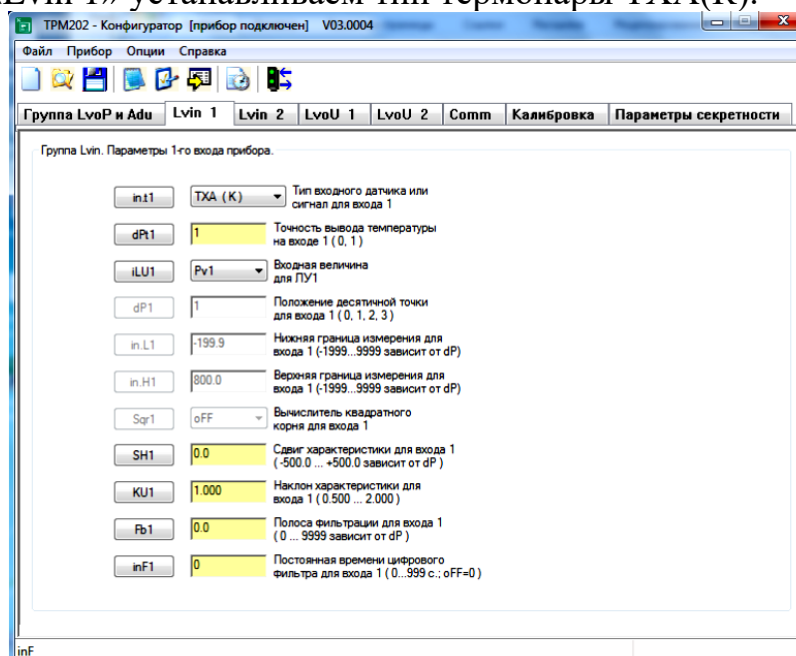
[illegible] устанавливаем тип термопары ТХА(К).

ТРМ202 - Конфигуратор [прибор подключен] V03.0004

Файл Прибор Опции Справка

Группа LvoP и Adu | Lvin 1 | Lvin 2 | LvoU 1 | LvoU 2 | Comm | Калибровка | Параметры секретности

Группа Lvin. Параметры 1-го входа прибора.

in.t1 | ТХА (K) | Тип входного датчика или сигнал для входа 1

dPt1 | 1 | Точность вывода температуры на входе 1 ( 0, 1 )

iLU1 | Pv1 | Входная величина для ЛУ1

dP1 | 1 | Положение десятичной точки для входа 1 ( 0, 1, 2, 3 )

in.L1 | -199.9 | Нижняя граница измерения для входа 1 (-1999...9999 зависит от dP)

in.H1 | 800.0 | Верхняя граница измерения для входа 1 (-1999...9999 зависит от dP)

Sqr1 | oFF | Вычислитель квадратного корня для входа 1

SH1 | 0.0 | Сдвиг характеристики для входа 1 ( -500.0 ... +500.0 зависит от dP )

KU1 | 1.000 | Наклон характеристики для входа 1 ( 0.500 ... 2.000 )

Fb1 | 0.0 | Полоса фильтрации для входа 1 ( 0 ... 9999 зависит от dP )

inF1 | 0 | Постоянная времени цифрового фильтра для входа 1 ( 0...999 с.; oFF=0 )

inF